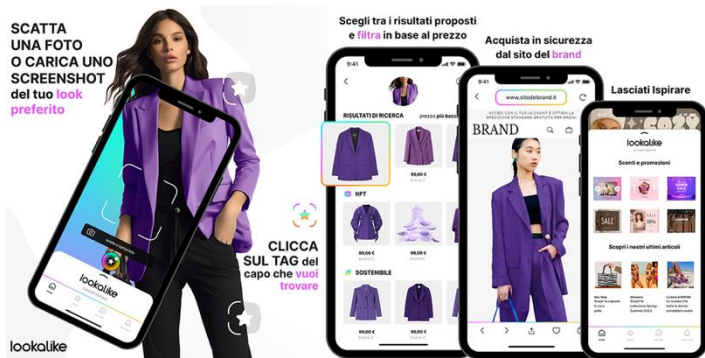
SCATTA UNA FOTO O CARICA UNO SCREENSHOT del tuo look preferito

lookalike

CLICCA SUL TAG del capo che vuoi trovare

lookalike

Scegli tra i risultati proposti e filtra in base al prezzo

RISULTATI DI RICERCA

prezzo più basso

NFT

SOSTENIBILE

Acquista in sicurezza dal sito del brand

www.sitodelbrand.it

BRAND

Lasciati Ispirare

lookalike

Sconti e promozioni

SALE

Scopri i nostri ultimi articoli